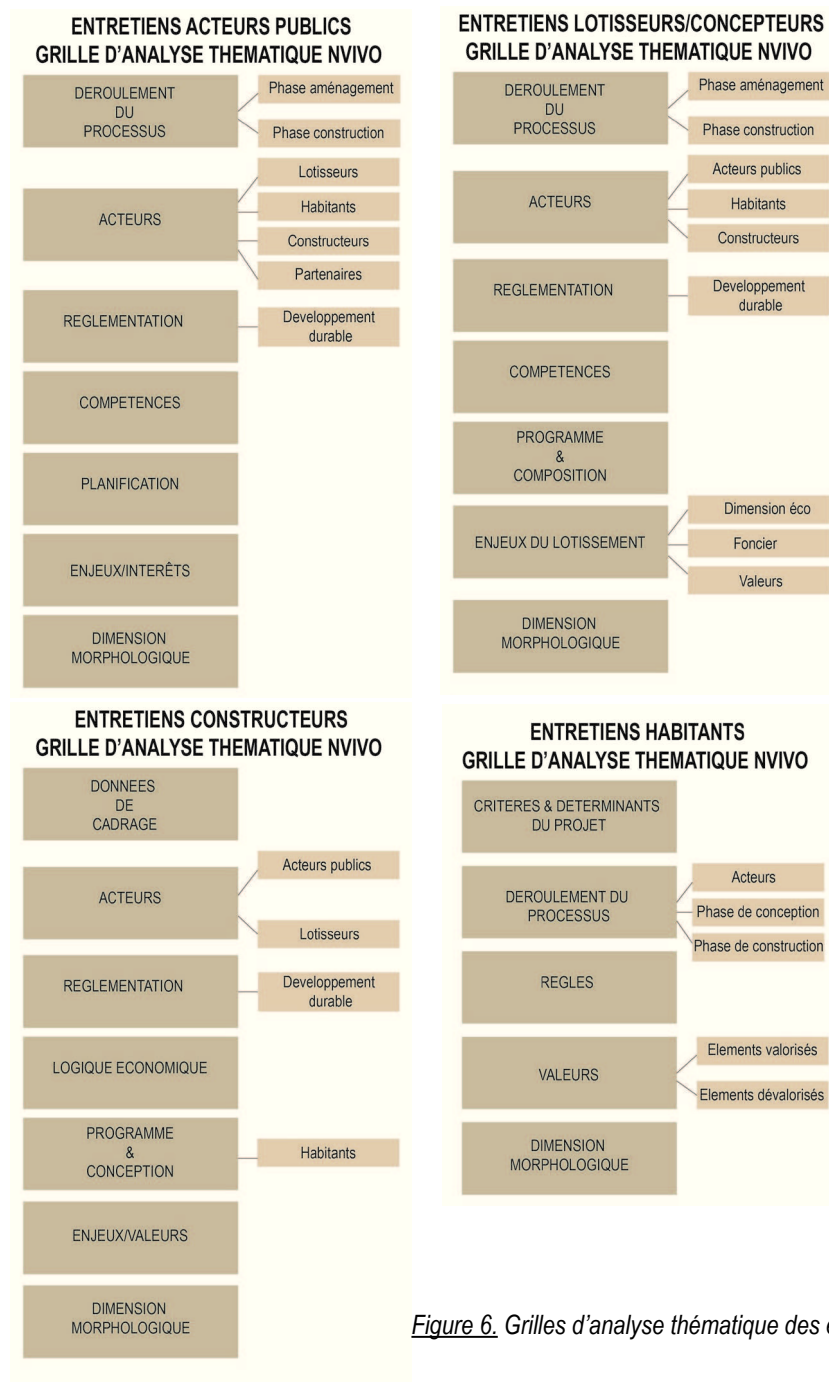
ENTRETIENS ACTEURS PUBLICS
GRILLE D'ANALYSE THEMATIQUE NVIVO

DEROULEMENT DU PROCESSUS
Phase aménagement
Phase construction

ACTEURS
Lotisseurs
Habitants
Constructeurs
Partenaires

REGLEMENTATION
Developpement durable

COMPETENCES

PLANIFICATION

ENJEUX/INTERÊTS

DIMENSION MORPHOLOGIQUE

ENTRETIENS LOTISSEURS/CONCEPTEURS
GRILLE D'ANALYSE THEMATIQUE NVIVO

DEROULEMENT DU PROCESSUS
Phase aménagement
Phase construction

ACTEURS
Acteurs publics
Habitants
Constructeurs

REGLEMENTATION
Developpement durable

COMPETENCES

PROGRAMME & COMPOSITION

ENJEUX DU LOTISSEMENT
Dimension éco
Foncier
Valeurs

DIMENSION MORPHOLOGIQUE

ENTRETIENS CONSTRUCTEURS
GRILLE D'ANALYSE THEMATIQUE NVIVO

DONNEES DE CADRAGE

ACTEURS
Acteurs publics
Lotisseurs

REGLEMENTATION
Developpement durable

LOGIQUE ECONOMIQUE

PROGRAMME & CONCEPTION
Habitants

ENJEUX/VALEURS

DIMENSION MORPHOLOGIQUE

ENTRETIENS HABITANTS
GRILLE D'ANALYSE THEMATIQUE NVIVO

CRITERES & DETERMINANTS DU PROJET

DEROULEMENT DU PROCESSUS
Acteurs
Phase de conception
Phase de construction

REGLES

VALEURS
Elements valorisés
Elements dévalorisés

DIMENSION MORPHOLOGIQUE

Figure 6. Grilles d'analyse thématique des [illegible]